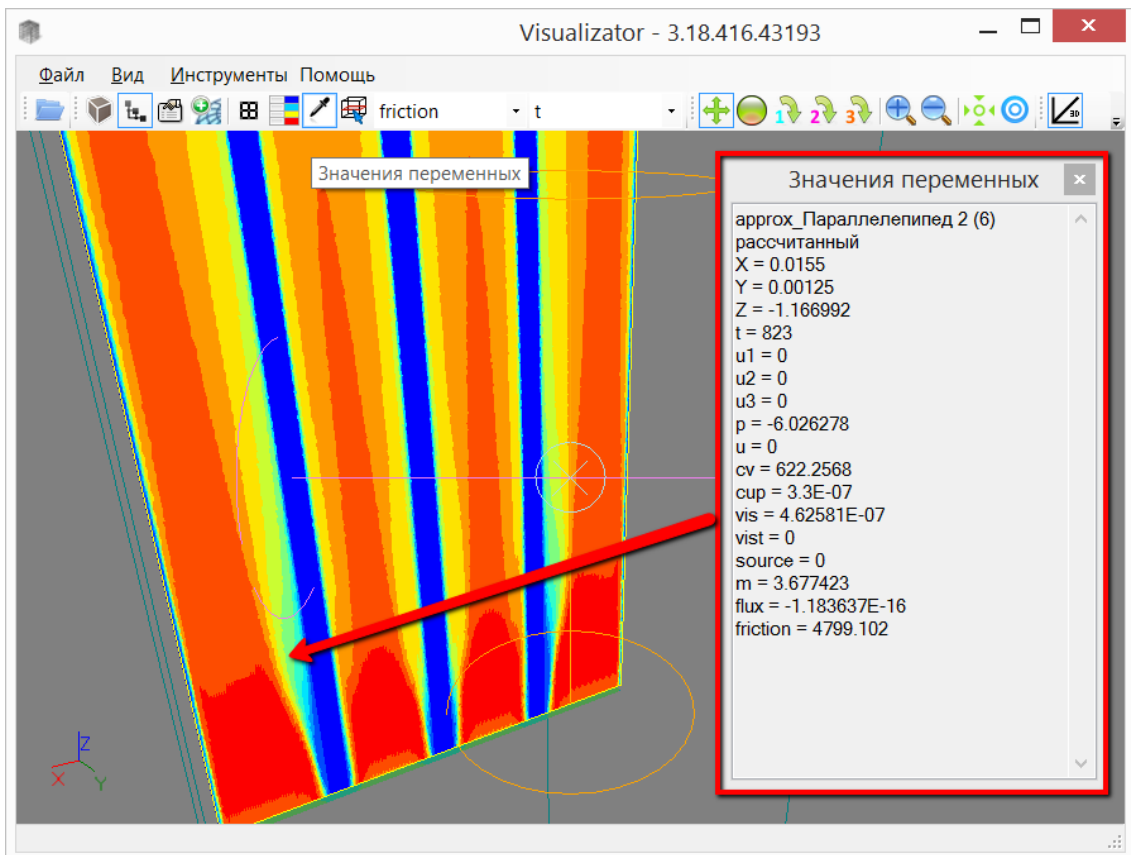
Visualizator - 3.18.416.43193

Файл Вид Инструменты Помощь

friction
t

Значения переменных

Значения переменных

approx_Параллелепипед 2 (6)
рассчитанный
X = 0.0155
Y = 0.00125
Z = -1.166992
t = 823
u1 = 0
u2 = 0
u3 = 0
p = -6.026278
u = 0
cv = 622.2568
cup = 3.3E-07
vis = 4.62581E-07
vist = 0
source = 0
m = 3.677423
flux = -1.183637E-16
friction = 4799.102

Z
X
Y